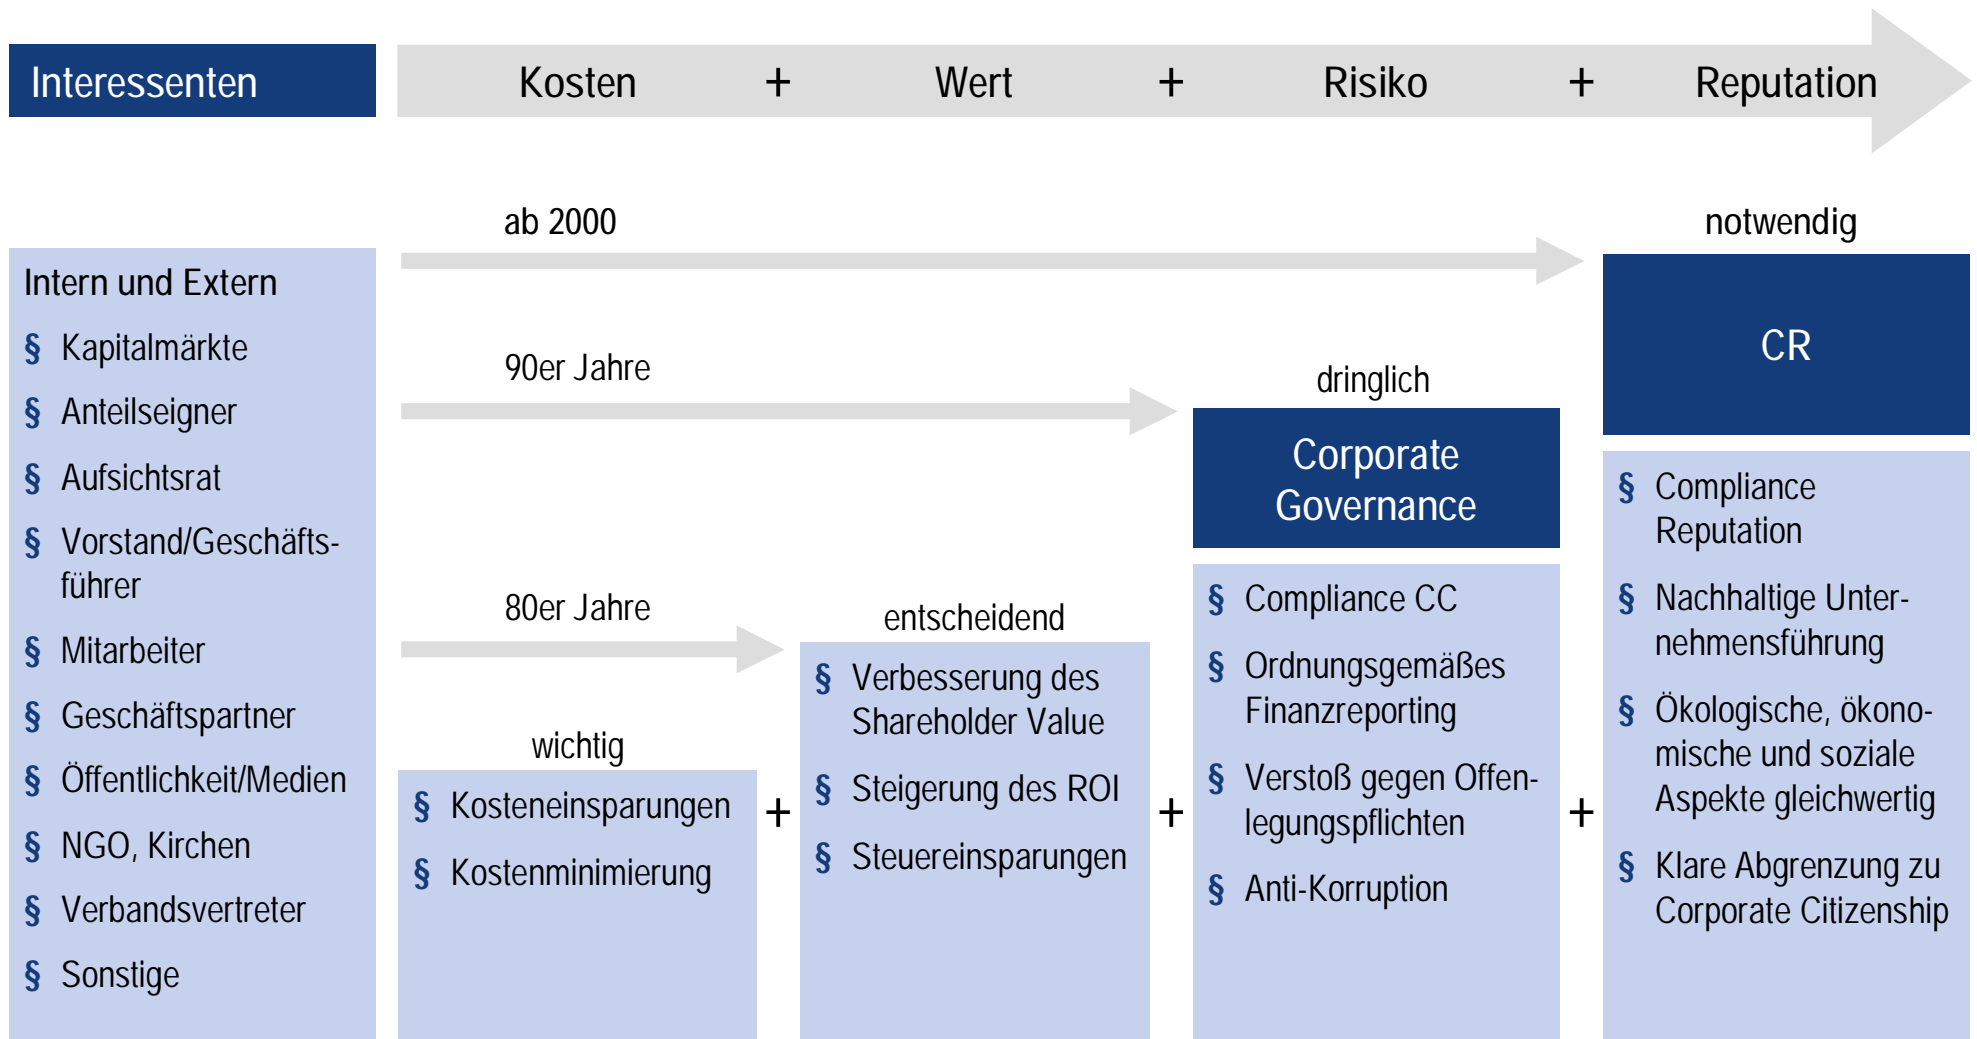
Interessenten

Kosten + Wert + Risiko + Reputation

Intern und Extern
§ Kapitalmärkte
§ Anteilseigner
§ Aufsichtsrat
§ Vorstand/Geschäftsführer
§ Mitarbeiter
§ Geschäftspartner
§ Öffentlichkeit/Medien
§ NGO, Kirchen
§ Verbandsvertreter
§ Sonstige

ab 2000

90er Jahre

80er Jahre

wichtig
§ Kosteneinsparungen
§ Kostenminimierung

+

entscheidend
§ Verbesserung des Shareholder Value
§ Steigerung des ROI
§ Steuereinsparungen

+

dringlich
Corporate Governance
§ Compliance CC
§ Ordnungsgemäßes Finanzreporting
§ Verstoß gegen Offenlegungspflichten
§ Anti-Korruption

+

notwendig
CR
§ Compliance Reputation
§ Nachhaltige Unternehmensführung
§ Ökologische, ökonomische und soziale Aspekte gleichwertig
§ Klare Abgrenzung zu Corporate Citizenship